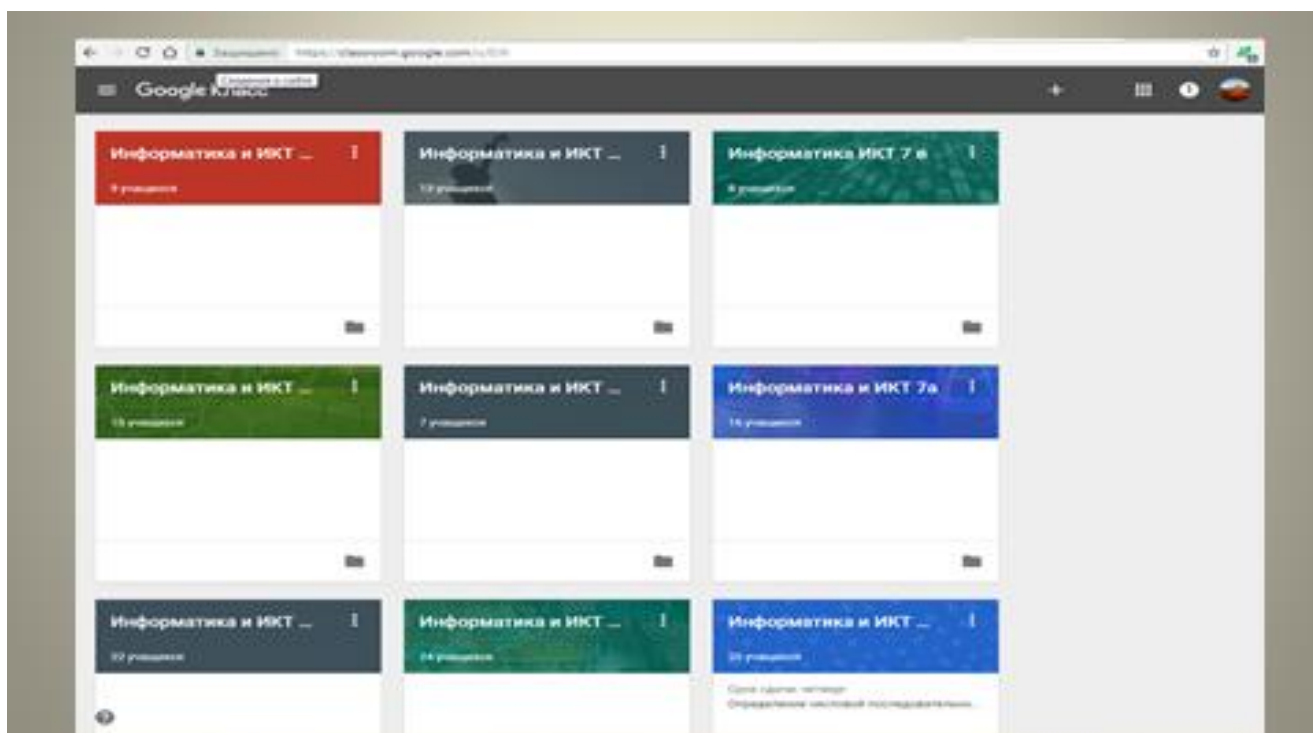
Защищено https://classroom.google.com/u/0/h

Google Класс

Информатика и ИКТ ...
9 учащихся

Информатика и ИКТ ...
13 учащихся

Информатика ИКТ 7 в
8 учащихся

Информатика и ИКТ ...
15 учащихся

Информатика и ИКТ ...
7 учащихся

Информатика и ИКТ 7а
16 учащихся

Информатика и ИКТ ...
22 учащихся

Информатика и ИКТ ...
24 учащихся

Информатика и ИКТ ...
20 учащихся
Срок сдачи: четверг
Определение числовой последовательн...